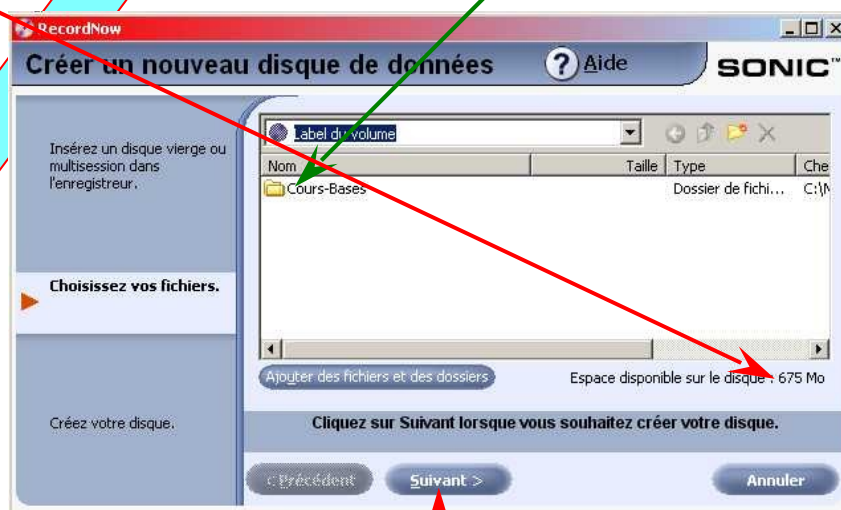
RecordNow

Créer un nouveau disque de données

Aide

SONIC™

Insérez un disque vierge ou multisession dans l'enregistreur.

Choisissez vos fichiers.

Créez votre disque.

Label du volume

| Nom | Taille | Type | Che |
|---|---|---|---|
| Cours-Bases | | Dossier de fichi... | C:\M |

Ajouter des fichiers et des dossiers

Espace disponible sur le disque : 675 Mo

Cliquez sur Suivant lorsque vous souhaitez créer votre disque.

< Précédent

Suivant >

Annuler